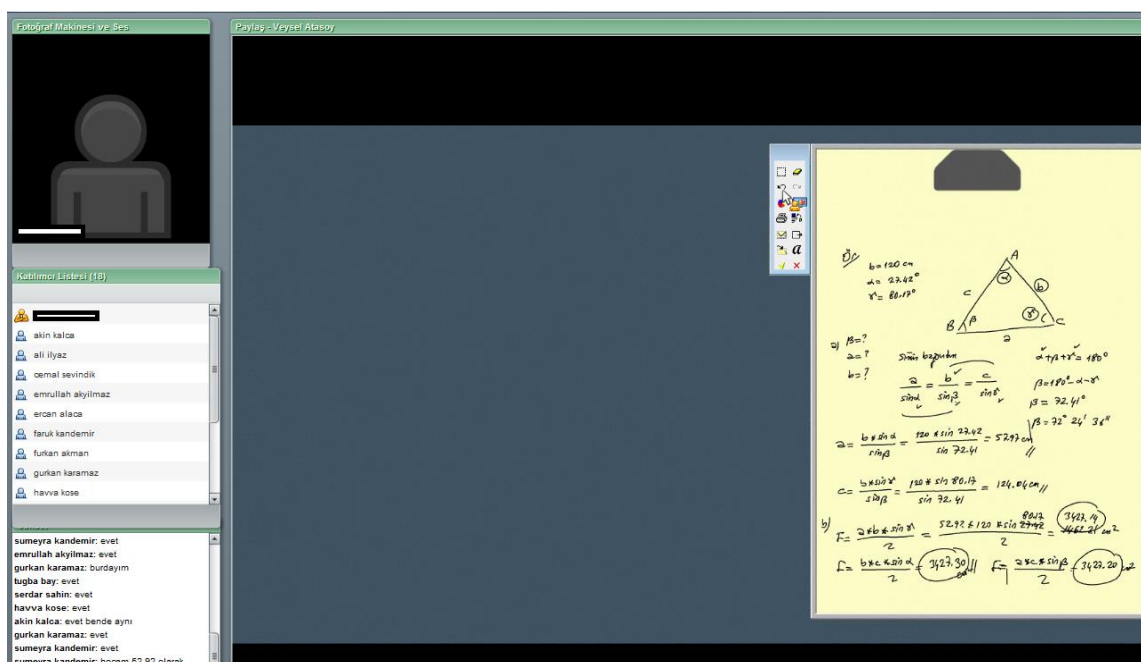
Fotoğraf Makinesi ve Ses

Paylaş - Veysel Atasoy

Katılımcı Listesi (18)

akin kalca
ali ilyaz
cemal sevindik
emrullah akyilmaz
ercan alaca
faruk kandemir
furkan akman
gurkan karamaz
havva kose

sumeyra kandemir: evet
emrullah akyilmaz: evet
gurkan karamaz: burdayım
tugba bay: evet
serdar sahin: evet
havva kose: evet
akin kalca: evet bende aynı
gurkan karamaz: evet
sumeyra kandemir: evet
sumeyra kandemir: hocam 52.92 olarak

Ör/ $b = 120$ cm
$\alpha = 27.42°$
$\gamma = 80.17°$

A, B, C, c, a, b, α, β, γ

a) $\beta = ?$
$a = ?$
$b = ?$

Sinüs bağıntısı
$\frac{a}{\sin\alpha} = \frac{b}{\sin\beta} = \frac{c}{\sin\gamma}$

$\alpha + \beta + \gamma = 180°$
$\beta = 180° - \alpha - \gamma$
$\beta = 72.41°$
$\beta = 72° \; 24' \; 36''$

$a = \frac{b \cdot \sin\alpha}{\sin\beta} = \frac{120 \cdot \sin 27.42}{\sin 72.41} = 52.92$ cm

$c = \frac{b \cdot \sin\gamma}{\sin\beta} = \frac{120 \cdot \sin 80.17}{\sin 72.41} = 124.04$ cm

b) $F = \frac{a \cdot b \cdot \sin\gamma}{2} = \frac{52.92 \cdot 120 \cdot \sin 80.17}{2} = 3127.14$ cm²

$F = \frac{b \cdot c \cdot \sin\alpha}{2} = 3427.30$ $\quad F = \frac{a \cdot c \cdot \sin\beta}{2} = 3423.20$